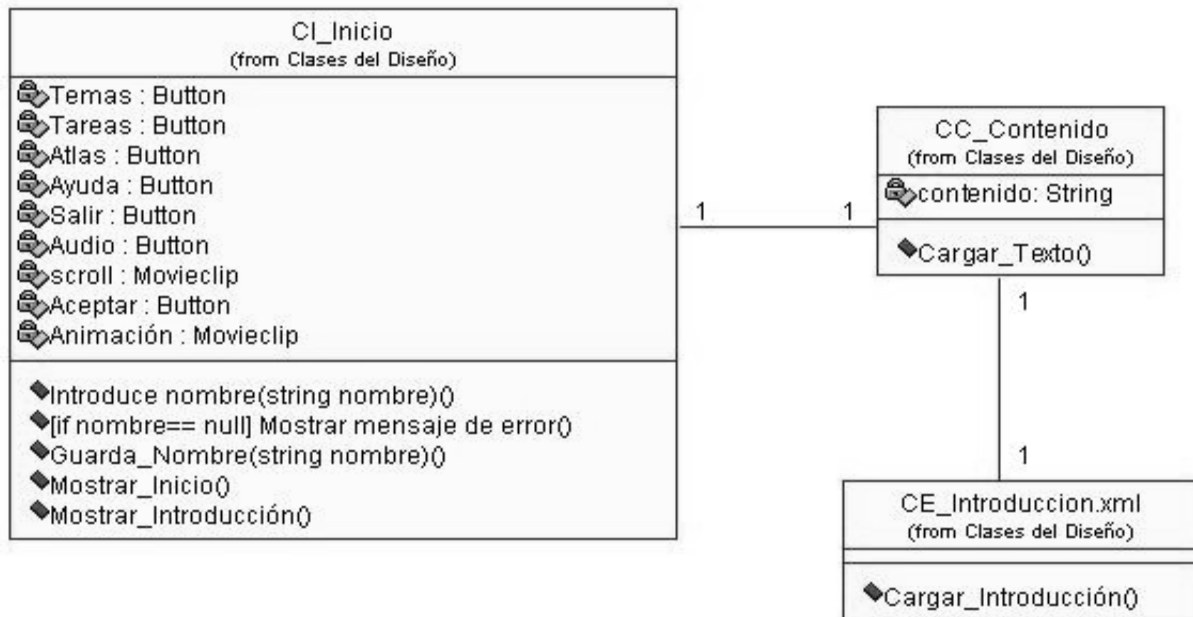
CI_Inicio
(from Clases del Diseño)

Temas : Button
Tareas : Button
Atlas : Button
Ayuda : Button
Salir : Button
Audio : Button
scroll : Movieclip
Aceptar : Button
Animación : Movieclip

Introduce nombre(string nombre)()
[if nombre== null] Mostrar mensaje de error()
Guarda_Nombre(string nombre)()
Mostrar_Inicio()
Mostrar_Introducción()

1

1

CC_Contenido
(from Clases del Diseño)

contenido: String

Cargar_Texto()

1

1

CE_Introduccion.xml
(from Clases del Diseño)

Cargar_Introducción()